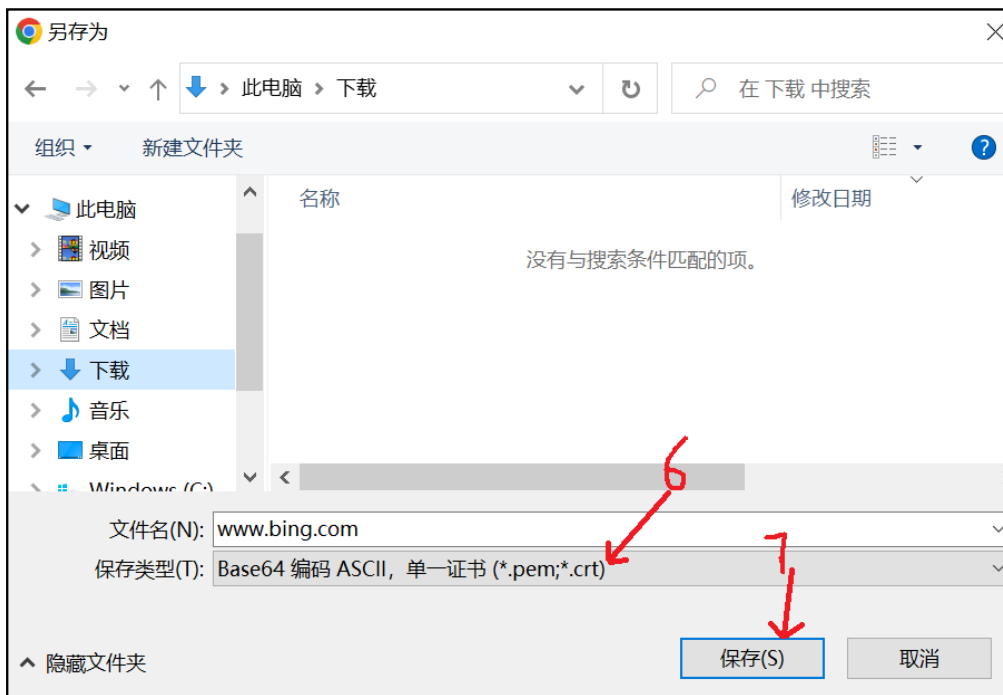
另存为

此电脑 › 下载

在 下载 中搜索

组织 ▾ 新建文件夹

此电脑
视频
图片
文档
下载
音乐
桌面
Windows (C:)

名称
修改日期

没有与搜索条件匹配的项。

文件名(N): www.bing.com

保存类型(T): Base64 编码 ASCII，单一证书 (*.pem;*.crt)

6

7

隐藏文件夹

保存(S)

取消